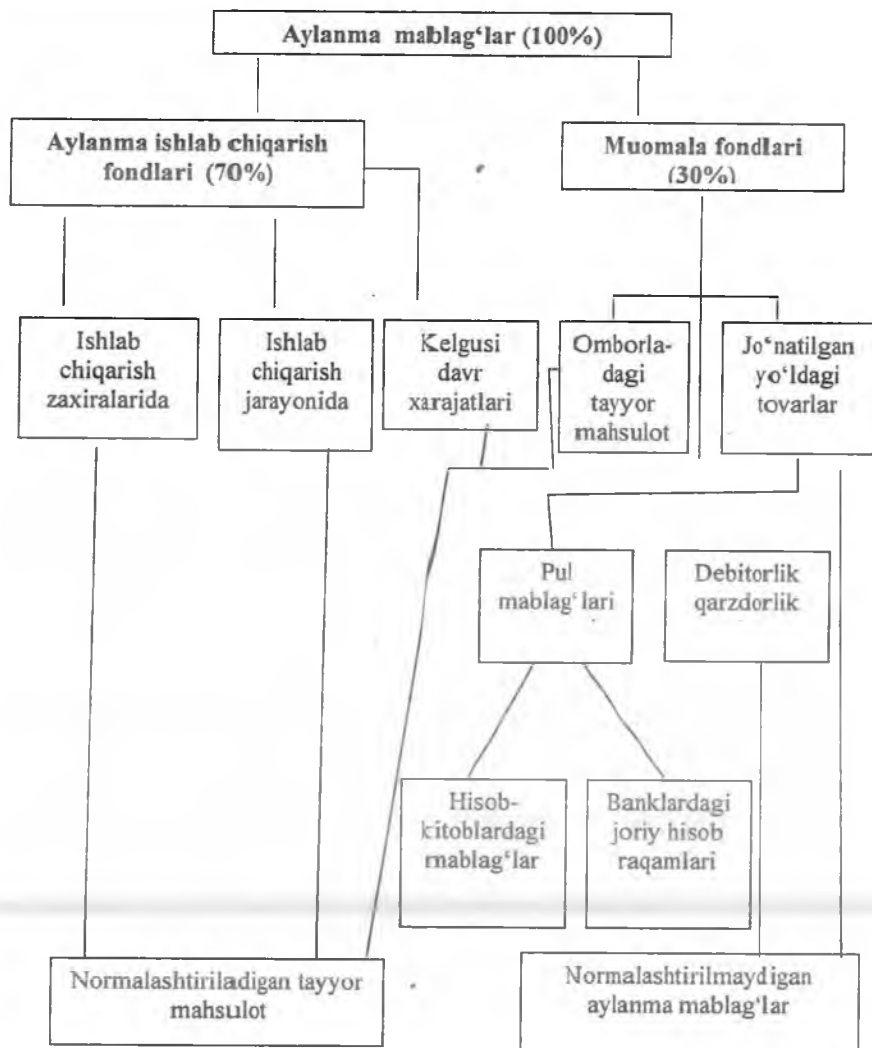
Aylanma mablag‘lar (100%)

Aylanma ishlab chiqarish fondlari (70%)

Muomala fondlari (30%)

Ishlab chiqarish zaxiralarida

Ishlab chiqarish jarayonida

Kelgusi davr xarajatlari

Omborladagi tayyor mahsulot

Jo‘natilgan yo‘ldagi tovarlar

Pul mablag‘lari

Debitorlik qarzdorlik

Hisob-kitoblardagi mablag‘lar

Banklardagi joriy hisob raqamlari

Normalashtiriladigan tayyor mahsulot

Normalashtirilmaydigan aylanma mablag‘lar